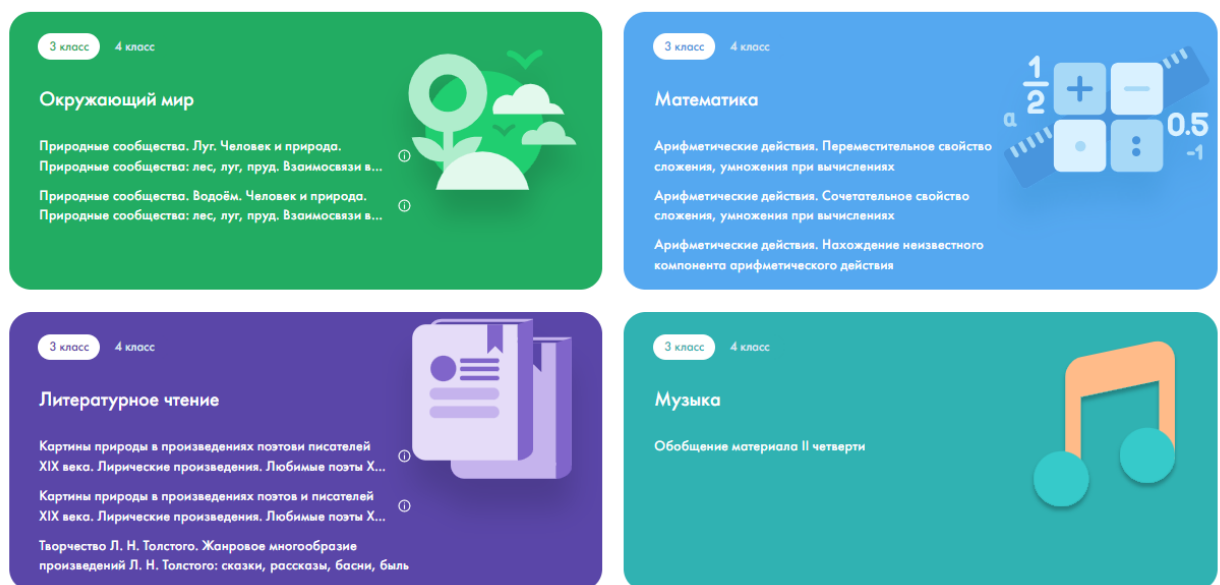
3 класс 4 класс

Окружающий мир

Природные сообщества. Луг. Человек и природа. Природные сообщества: лес, луг, пруд. Взаимосвязи в...

Природные сообщества. Водоём. Человек и природа. Природные сообщества: лес, луг, пруд. Взаимосвязи в...

3 класс 4 класс

Математика

$\frac{1}{2}$ + − 0.5 a -1

Арифметические действия. Переместительное свойство сложения, умножения при вычислениях

Арифметические действия. Сочетательное свойство сложения, умножения при вычислениях

Арифметические действия. Нахождение неизвестного компонента арифметического действия

3 класс 4 класс

Литературное чтение

Картины природы в произведениях поэтови писателей XIX века. Лирические произведения. Любимые поэты X...

Картины природы в произведениях поэтов и писателей XIX века. Лирические произведения. Любимые поэты X...

Творчество Л. Н. Толстого. Жанровое многообразие произведений Л. Н. Толстого: сказки, рассказы, басни, быль

3 класс 4 класс

Музыка

Обобщение материала II четверти